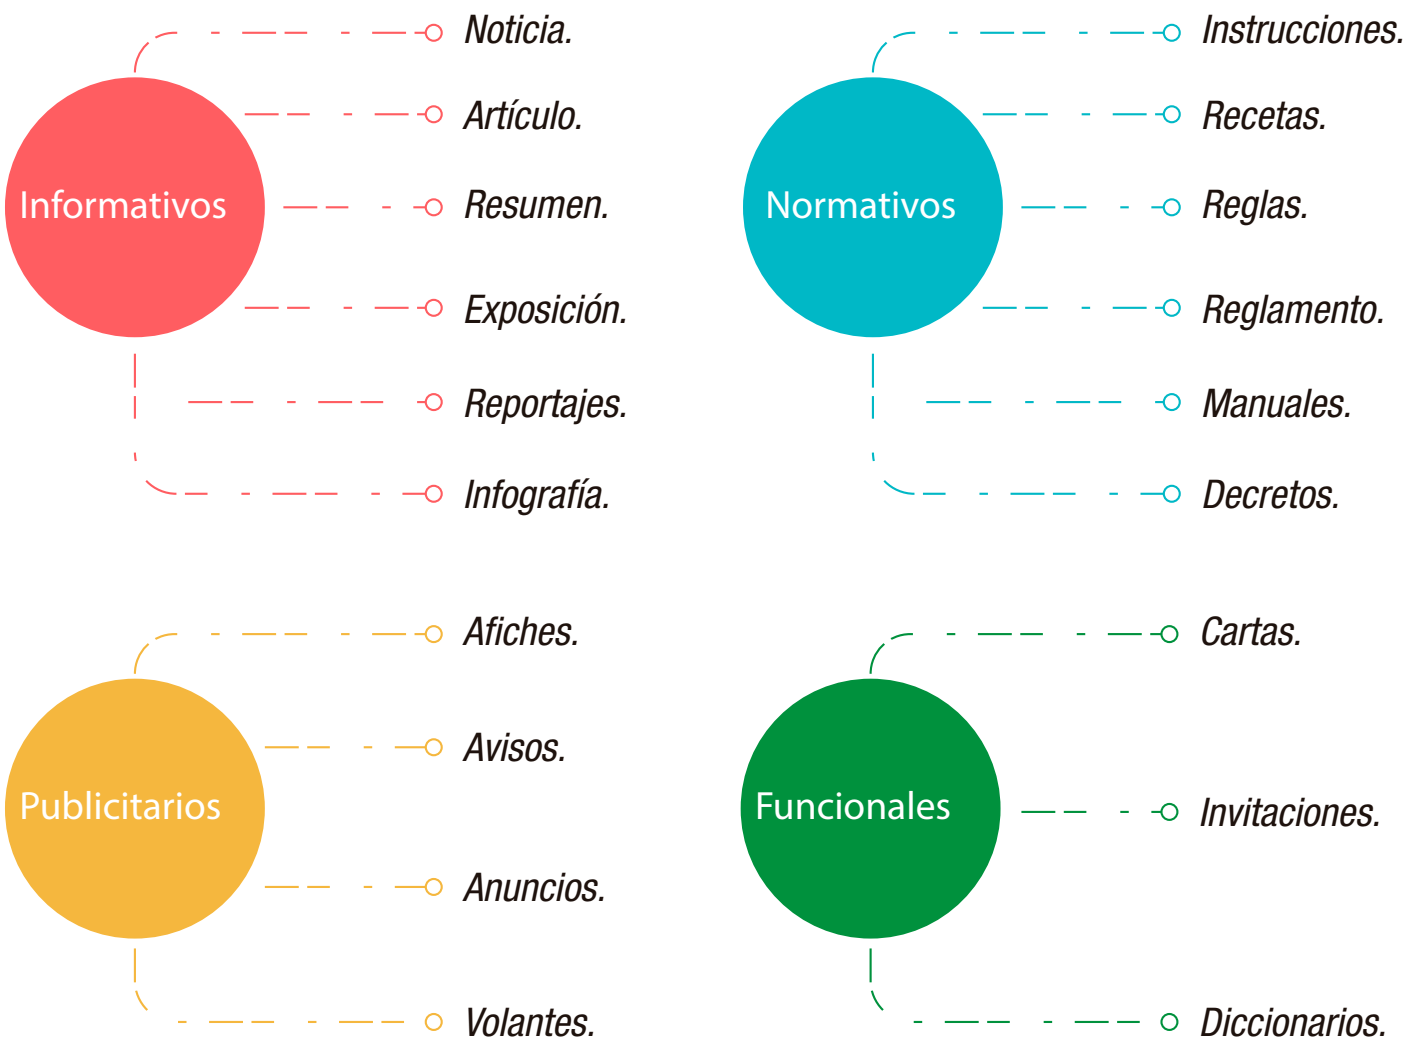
Informativos

Noticia.
Artículo.
Resumen.
Exposición.
Reportajes.
Infografía.

Normativos

Instrucciones.
Recetas.
Reglas.
Reglamento.
Manuales.
Decretos.

Publicitarios

Afiches.
Avisos.
Anuncios.
Volantes.

Funcionales

Cartas.
Invitaciones.
Diccionarios.